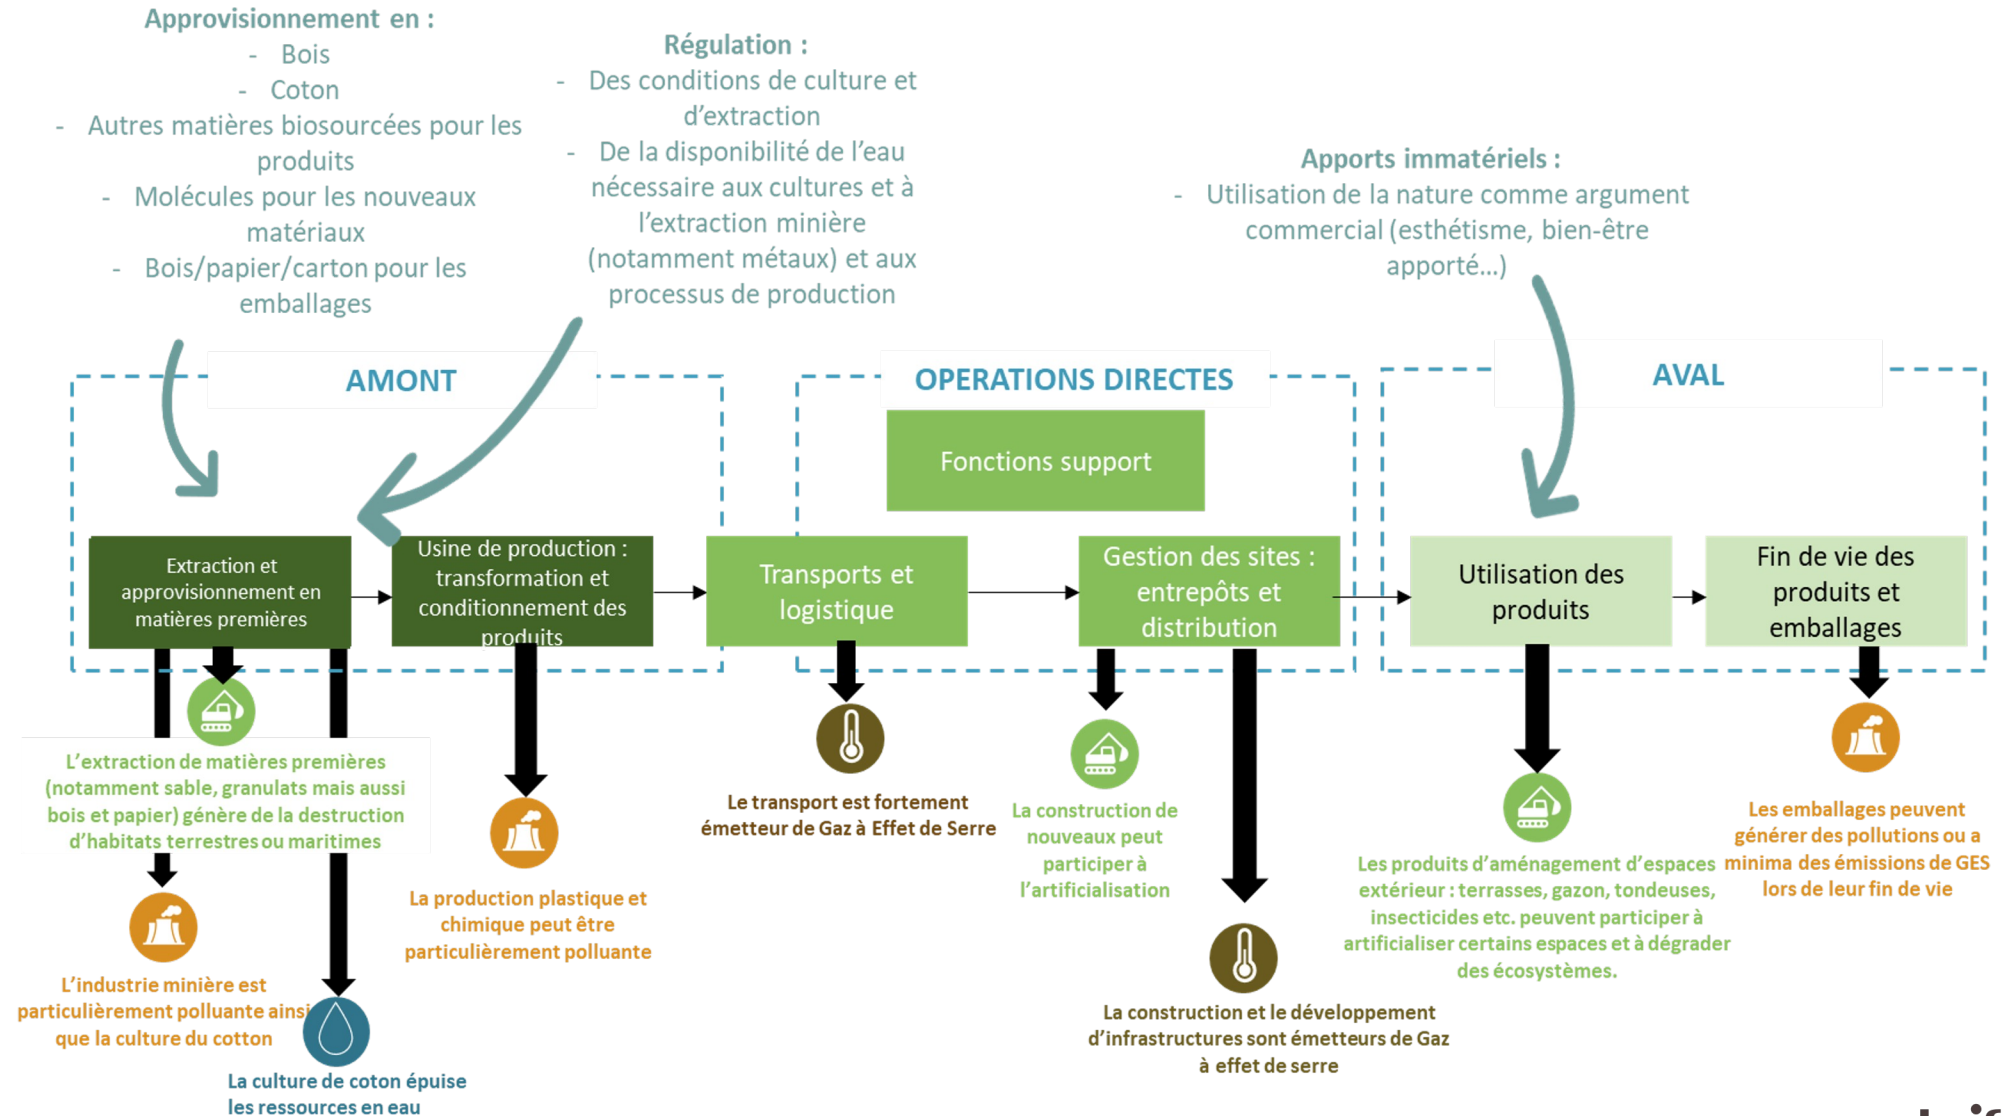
Approvisionnement en :
- Bois
- Coton
- Autres matières biosourcées pour les produits
- Molécules pour les nouveaux matériaux
- Bois/papier/carton pour les emballages

Régulation :
- Des conditions de culture et d'extraction
- De la disponibilité de l'eau nécessaire aux cultures et à l'extraction minière (notamment métaux) et aux processus de production

Apports immatériels :
- Utilisation de la nature comme argument commercial (esthétisme, bien-être apporté…)

AMONT

OPERATIONS DIRECTES

AVAL

Fonctions support

Extraction et approvisionnement en matières premières

Usine de production : transformation et conditionnement des produits

Transports et logistique

Gestion des sites : entrepôts et distribution

Utilisation des produits

Fin de vie des produits et emballages

L'extraction de matières premières (notamment sable, granulats mais aussi bois et papier) génère de la destruction d'habitats terrestres ou maritimes

L'industrie minière est particulièrement polluante ainsi que la culture du cotton

La culture de coton épuise les ressources en eau

La production plastique et chimique peut être particulièrement polluante

Le transport est fortement émetteur de Gaz à Effet de Serre

La construction de nouveaux peut participer à l'artificialisation

La construction et le développement d'infrastructures sont émetteurs de Gaz à effet de serre

Les produits d'aménagement d'espaces extérieur : terrasses, gazon, tondeuses, insecticides etc. peuvent participer à artificialiser certains espaces et à dégrader des écosystèmes.

Les emballages peuvent générer des pollutions ou a minima des émissions de GES lors de leur fin de vie